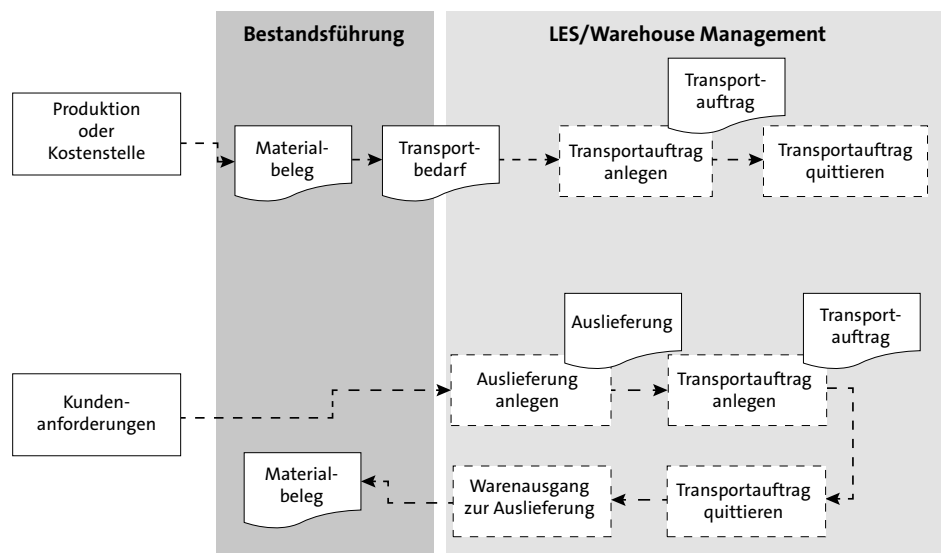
Bestandsführung

LES/Warehouse Management

Produktion oder Kostenstelle

Materialbeleg

Transportbedarf

Transportauftrag

Transportauftrag anlegen

Transportauftrag quittieren

Auslieferung

Transportauftrag

Kundenanforderungen

Auslieferung anlegen

Transportauftrag anlegen

Materialbeleg

Warenausgang zur Auslieferung

Transportauftrag quittieren